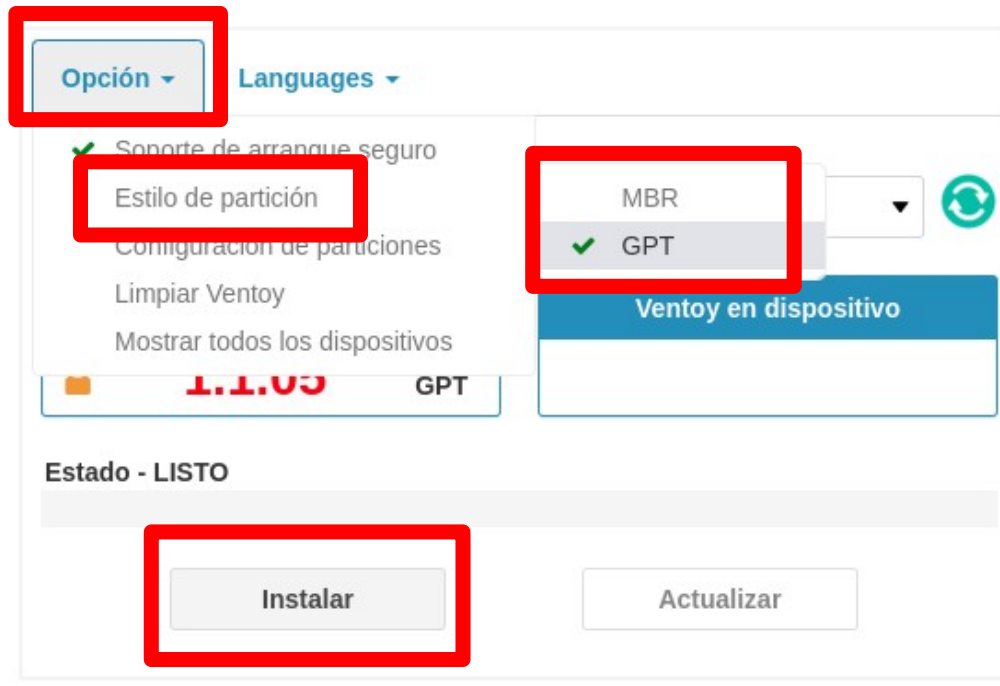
Opción

Languages

Soporte de arranque seguro
Estilo de partición
Configuración de particiones
Limpiar Ventoy
Mostrar todos los dispositivos

MBR
GPT

Ventoy en dispositivo

1.1.05
GPT

Estado - LISTO

Instalar

Actualizar